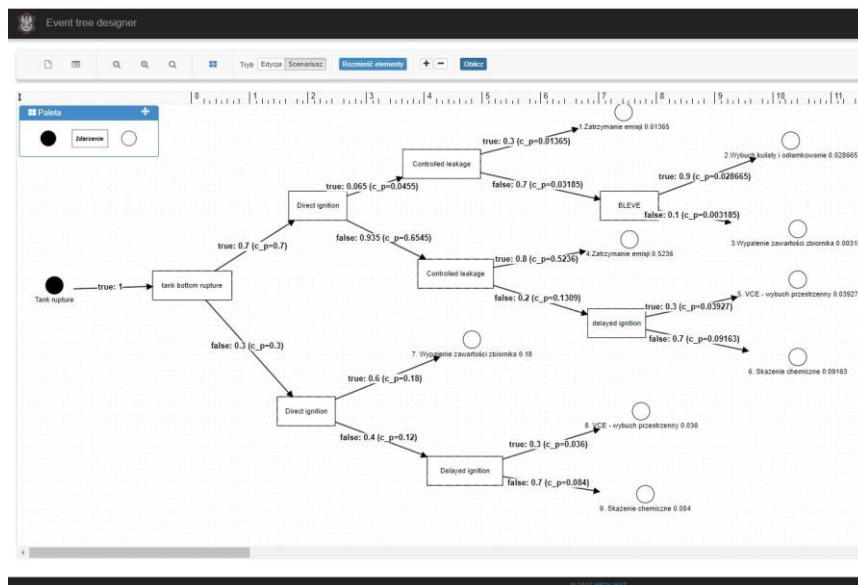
Event tree designer

Tryb Edycja Scenariusz Rozmieść elementy + − Oblicz

0 1 2 3 4 5 6 7 8 9 10 11

Paleta

Zdarzenie

Tank rupture

true: 1

tank bottom rupture

true: 0.7 (c_p=0.7)

Direct ignition

true: 0.065 (c_p=0.0455)

Controlled leakage

true: 0.3 (c_p=0.01365)

1.Zatrzymanie emisji 0.01365

false: 0.7 (c_p=0.03185)

BLEVE

true: 0.9 (c_p=0.028665)

2.Wybuch kulisty i odłamkowanie 0.028665

false: 0.1 (c_p=0.003185)

3.Wypalenie zawartości zbiornika 0.0031

false: 0.935 (c_p=0.6545)

Controlled leakage

true: 0.8 (c_p=0.5236)

4.Zatrzymanie emisji 0.5236

false: 0.2 (c_p=0.1309)

delayed ignition

true: 0.3 (c_p=0.03927)

5. VCE - wybuch przestrzenny 0.03927

false: 0.7 (c_p=0.09163)

6. Skażenie chemiczne 0.09163

false: 0.3 (c_p=0.3)

Direct ignition

true: 0.6 (c_p=0.18)

7. Wypalenie zawartości zbiornika 0.18

false: 0.4 (c_p=0.12)

Delayed ignition

true: 0.3 (c_p=0.036)

8. VCE - wybuch przestrzenny 0.036

false: 0.7 (c_p=0.084)

9. Skażenie chemiczne 0.084

© 2017 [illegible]